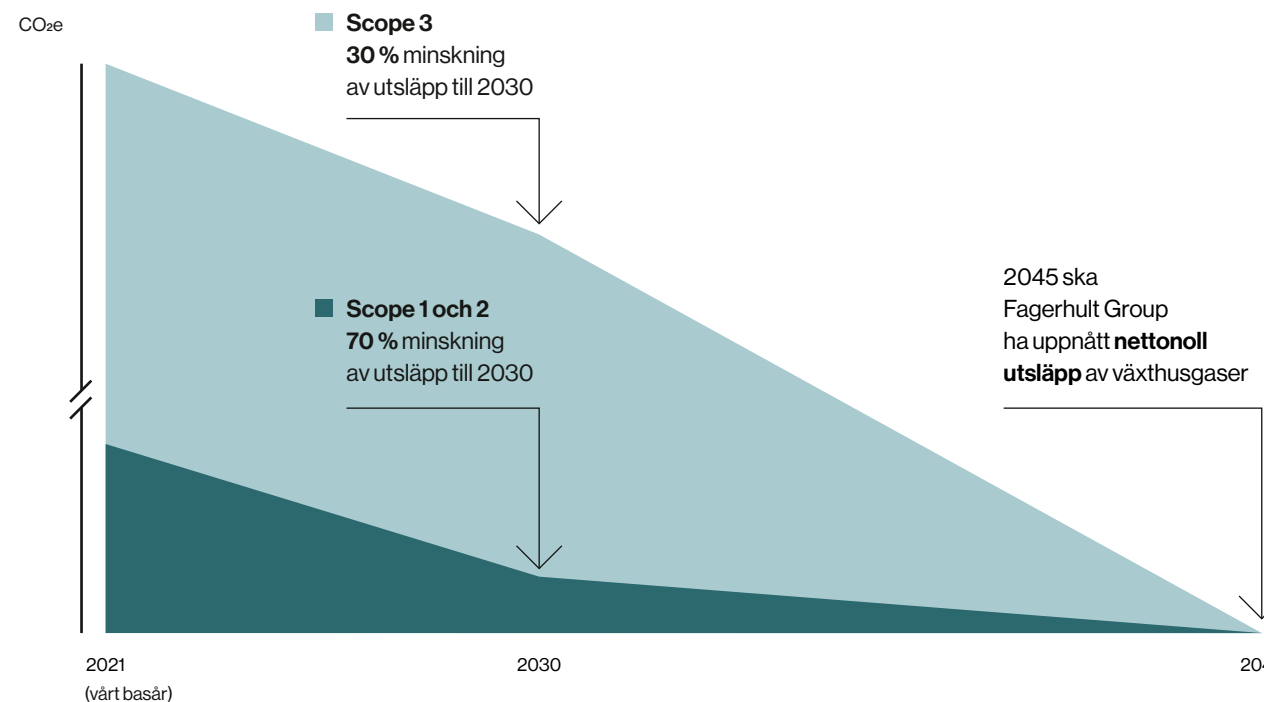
$CO_2e$

Scope 3
30 % minskning
av utsläpp till 2030

Scope 1 och 2
70 % minskning
av utsläpp till 2030

2045 ska
Fagerhult Group
ha uppnått nettonoll
utsläpp av växthusgaser

2021
(vårt basår)

2030

20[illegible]